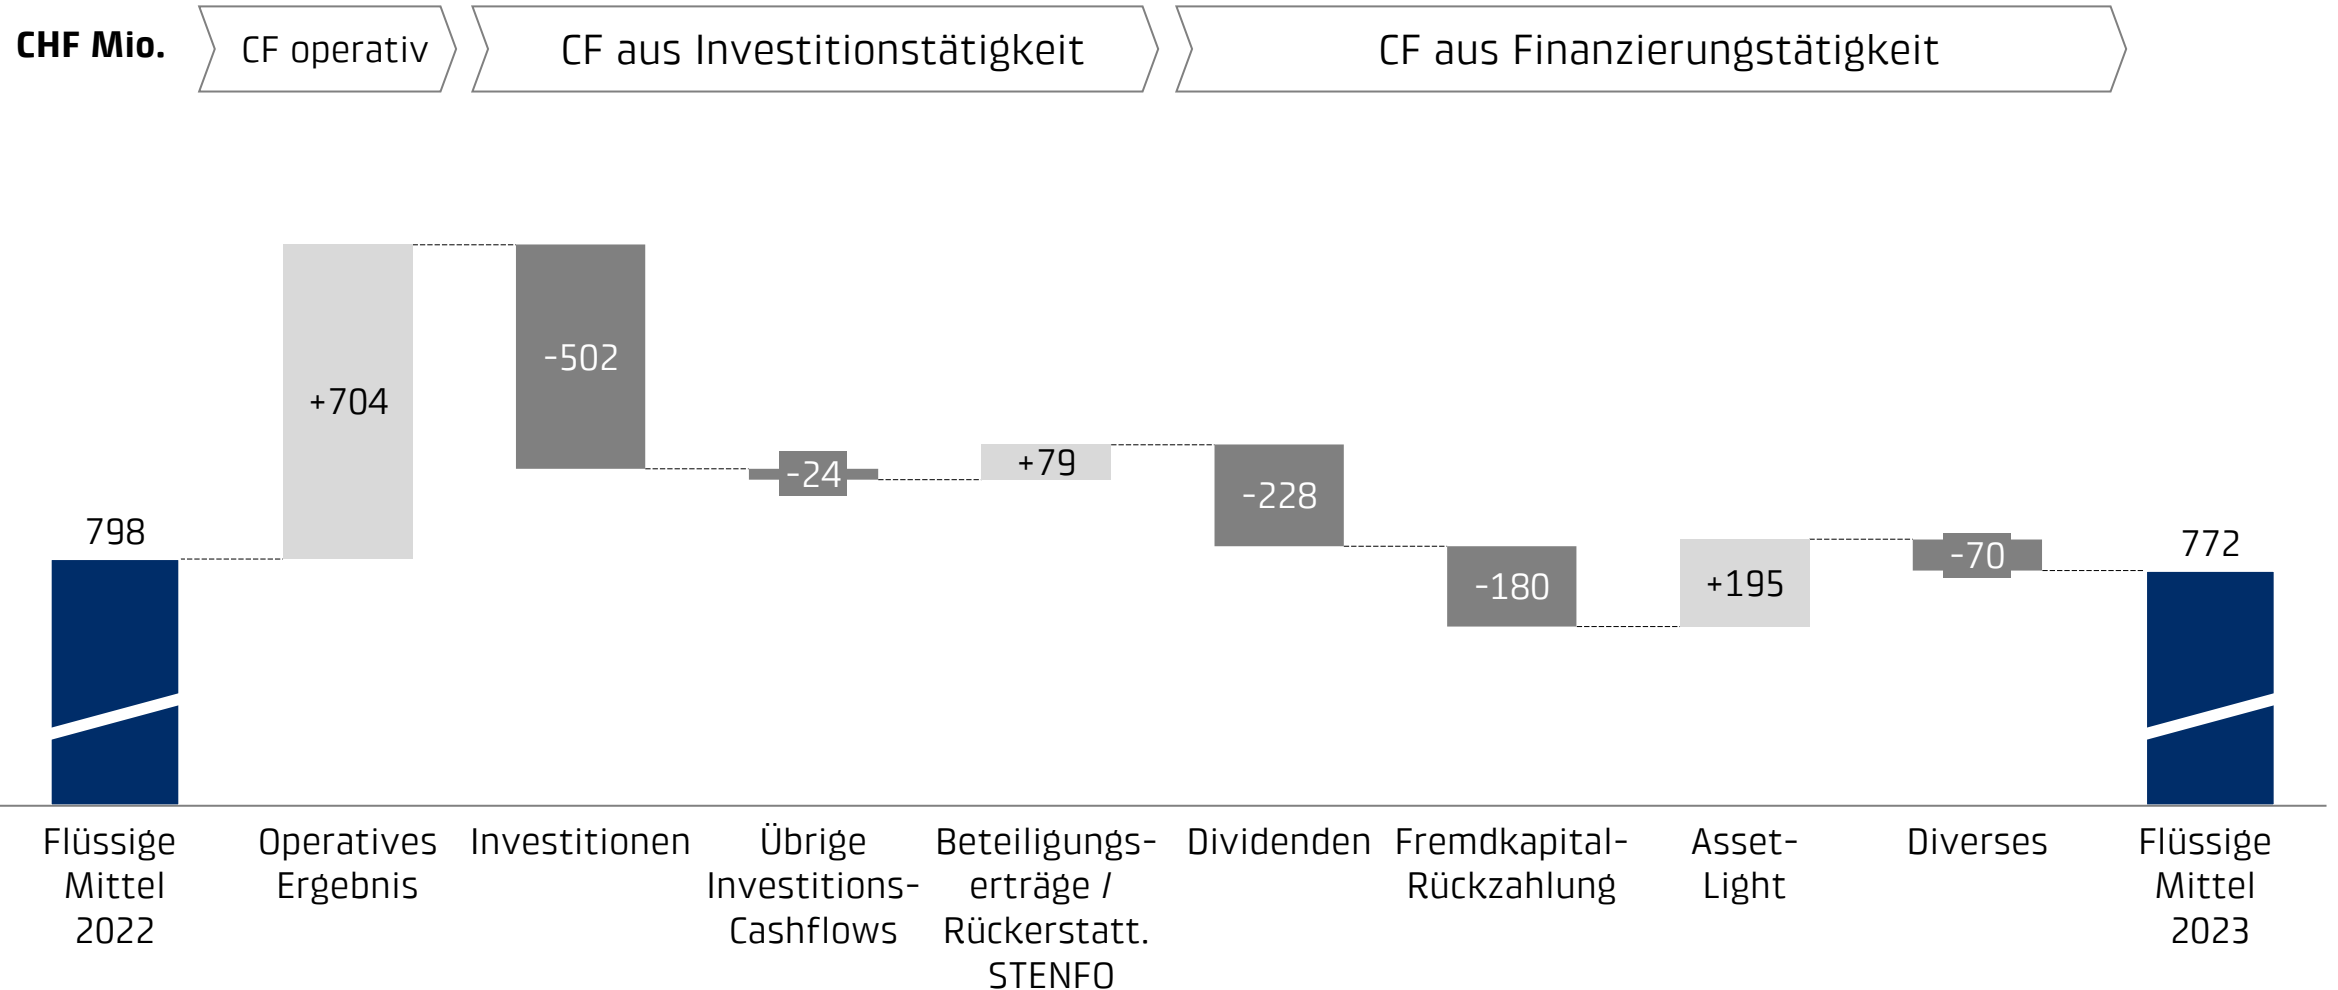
CHF Mio.

CF operativ

CF aus Investitionstätigkeit

CF aus Finanzierungstätigkeit

798

+704

-502

-24

+79

-228

-180

+195

-70

772

Flüssige Mittel 2022

Operatives Ergebnis

Investitionen

Übrige Investitions-Cashflows

Beteiligungserträge / Rückerstatt. STENFO

Dividenden

Fremdkapital-Rückzahlung

Asset-Light

Diverses

Flüssige Mittel 2023